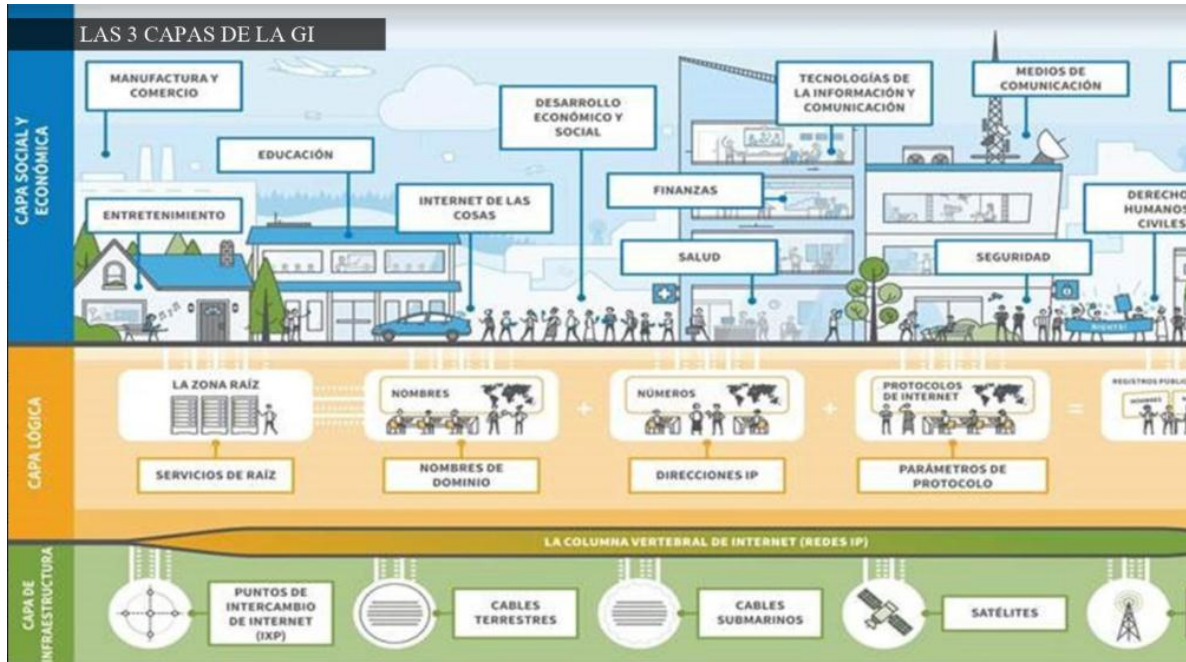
LAS 3 CAPAS DE LA GI

CAPA SOCIAL Y ECONÓMICA

MANUFACTURA Y COMERCIO

EDUCACIÓN

ENTRETENIMIENTO

INTERNET DE LAS COSAS

DESARROLLO ECONÓMICO Y SOCIAL

FINANZAS

SALUD

TECNOLOGÍAS DE LA INFORMACIÓN Y COMUNICACIÓN

MEDIOS DE COMUNICACIÓN

SEGURIDAD

DERECHO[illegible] HUMANOS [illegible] CIVILES

CAPA LÓGICA

LA ZONA RAÍZ

SERVICIOS DE RAÍZ

NOMBRES

NOMBRES DE DOMINIO

NÚMEROS

DIRECCIONES IP

PROTOCOLOS DE INTERNET

PARÁMETROS DE PROTOCOLO

REGISTROS PÚBLI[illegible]

LA COLUMNA VERTEBRAL DE INTERNET (REDES IP)

CAPA DE INFRAESTRUCTURA

PUNTOS DE INTERCAMBIO DE INTERNET (IXP)

CABLES TERRESTRES

CABLES SUBMARINOS

SATÉLITES